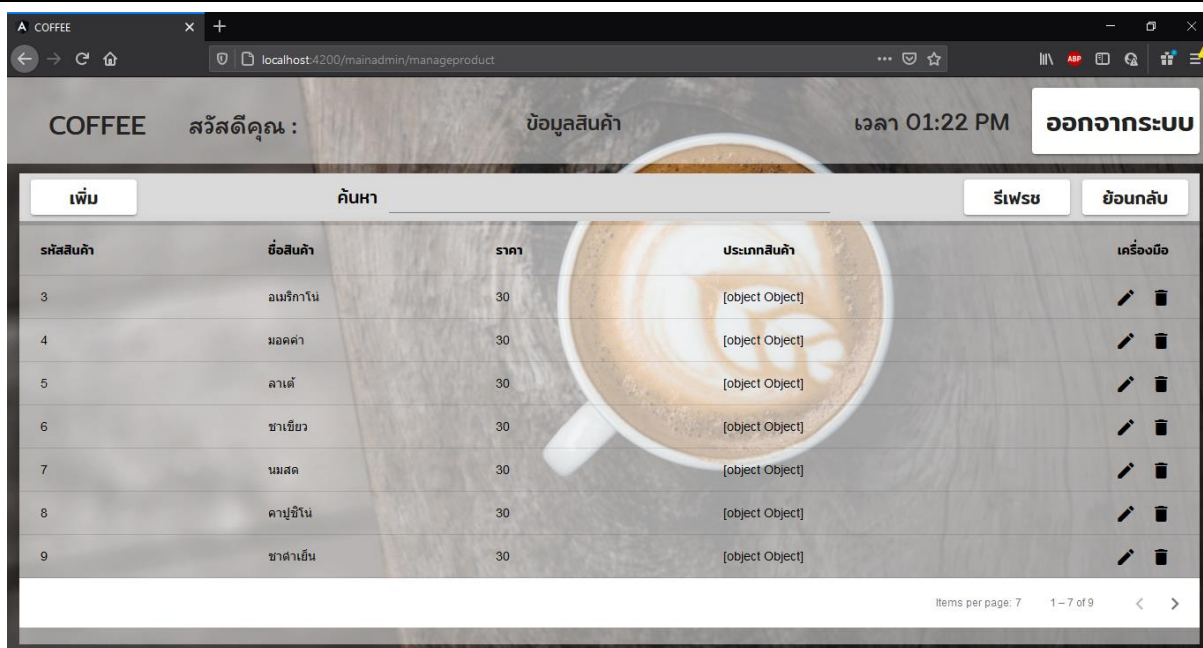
A COFFEE ×
localhost:4200/mainadmin/manageproduct

COFFEE สวัสดีคุณ : ข้อมูลสินค้า เวลา 01:22 PM ออกจากระบบ

เพิ่ม ค้นหา รีเฟรช ย้อนกลับ

| รหัสสินค้า | ชื่อสินค้า | ราคา | ประเภทสินค้า | เครื่องมือ |
|---|---|---|---|---|
| 3 | อเมริกาโน่ | 30 | [object Object] | |
| 4 | มอคค่า | 30 | [object Object] | |
| 5 | ลาเต้ | 30 | [object Object] | |
| 6 | ชาเขียว | 30 | [object Object] | |
| 7 | นมสด | 30 | [object Object] | |
| 8 | คาปูชิโน่ | 30 | [object Object] | |
| 9 | ชาดำเย็น | 30 | [object Object] | |

Items per page: 7 1 – 7 of 9